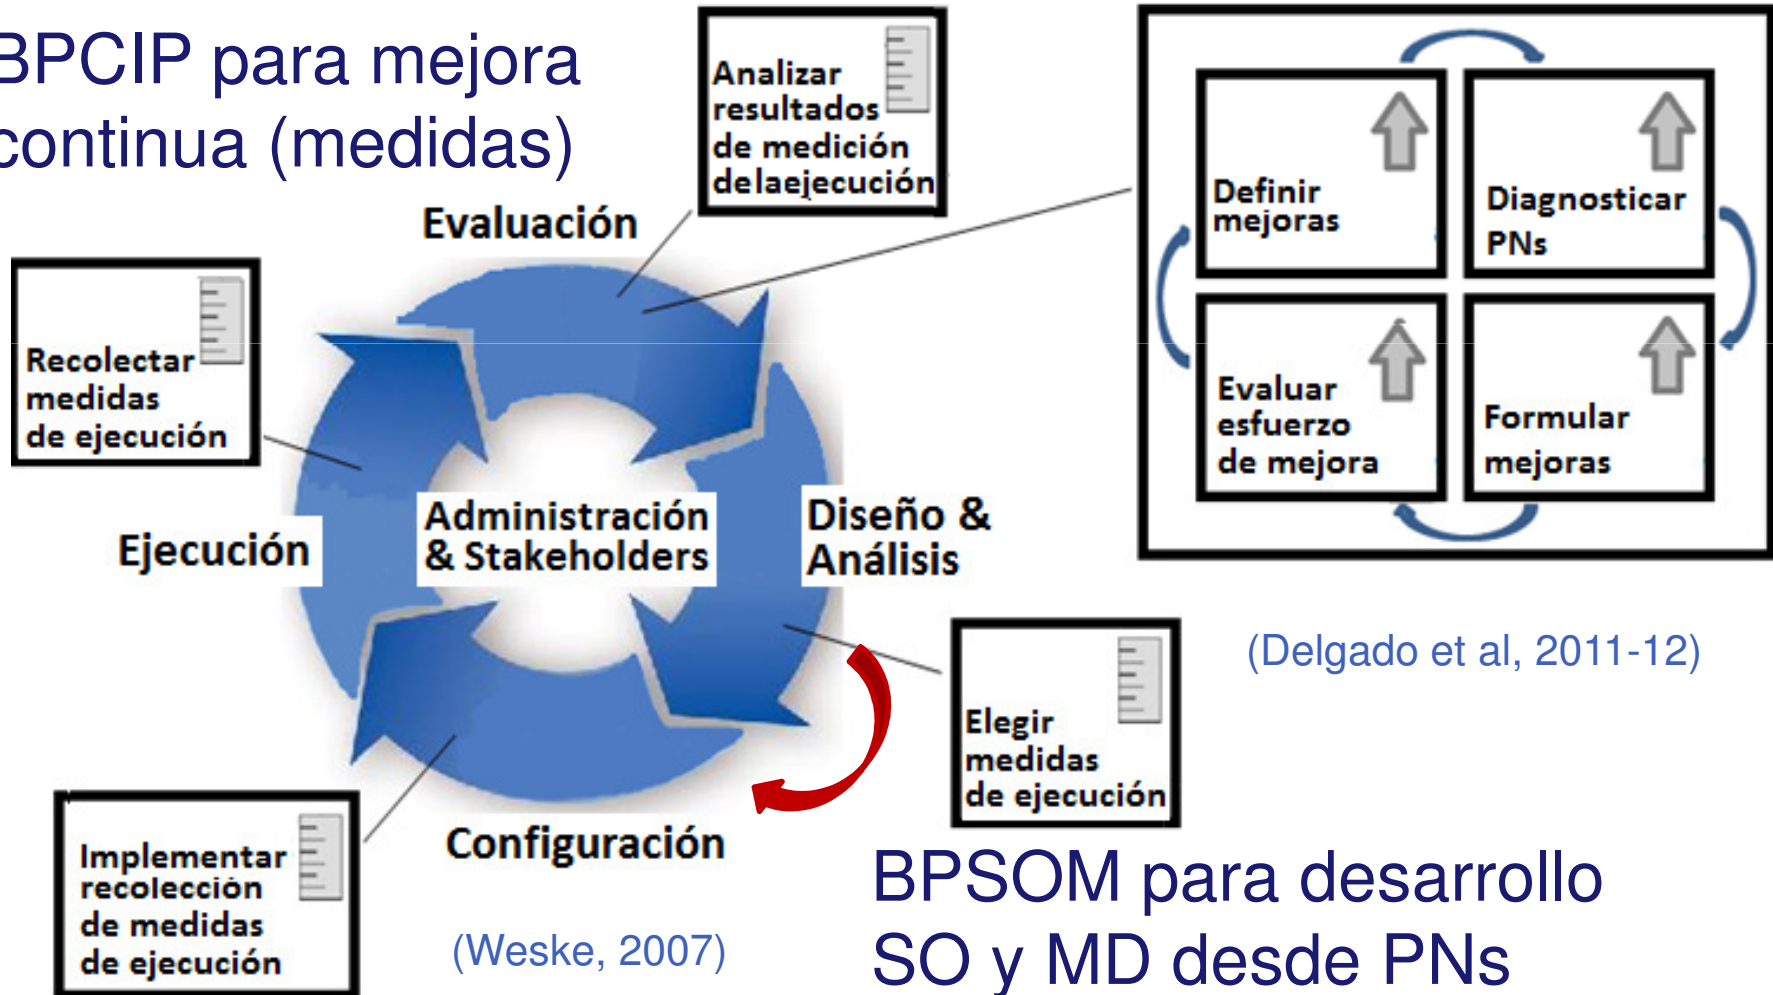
BPCIP para mejora continua (medidas)

Analizar resultados de medición delaejecución

Definir mejoras

Diagnosticar PNs

Evaluar esfuerzo de mejora

Formular mejoras

Evaluación

Recolectar medidas de ejecución

Ejecución

Administración & Stakeholders

Diseño & Análisis

(Delgado et al, 2011-12)

Elegir medidas de ejecución

Implementar recolección de medidas de ejecución

Configuración

(Weske, 2007)

BPSOM para desarrollo SO y MD desde PNs